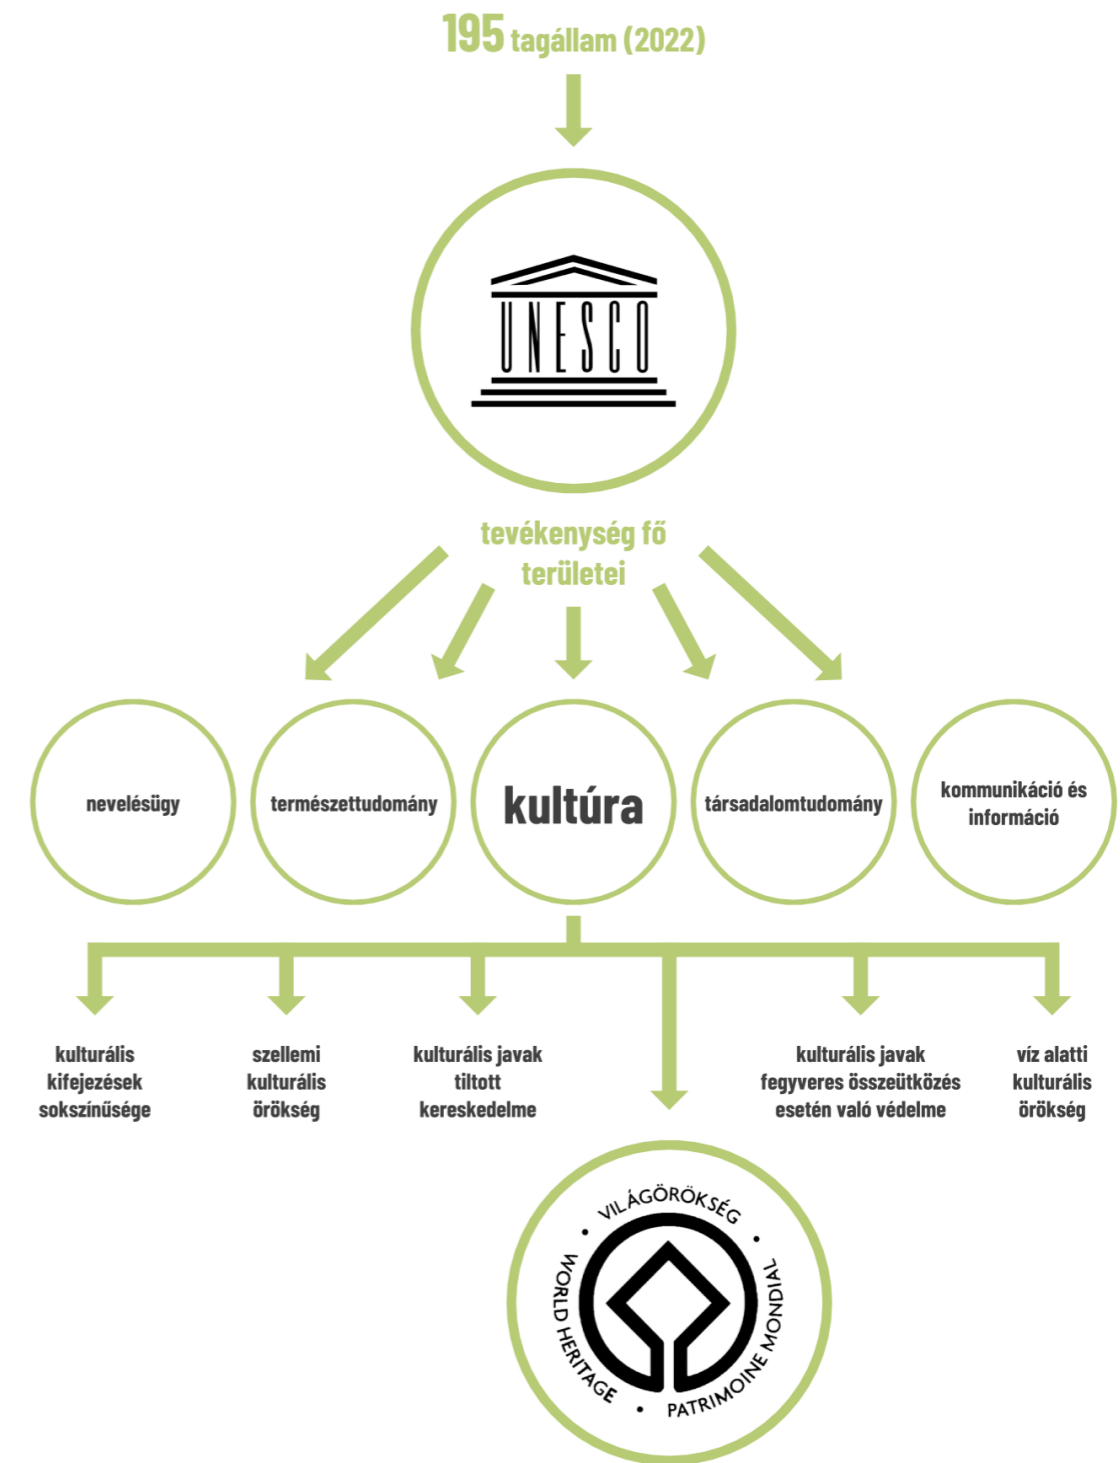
195 tagállam (2022)

UNESCO

tevékenység fő területei

nevelésügy

természettudomány

kultúra

társadalomtudomány

kommunikáció és információ

kulturális kifejezések sokszínűsége

szellemi kulturális örökség

kulturális javak tiltott kereskedelme

kulturális javak fegyveres összeütközés esetén való védelme

víz alatti kulturális örökség

VILÁGÖRÖKSÉG • PATRIMOINE MONDIAL • WORLD HERITAGE •